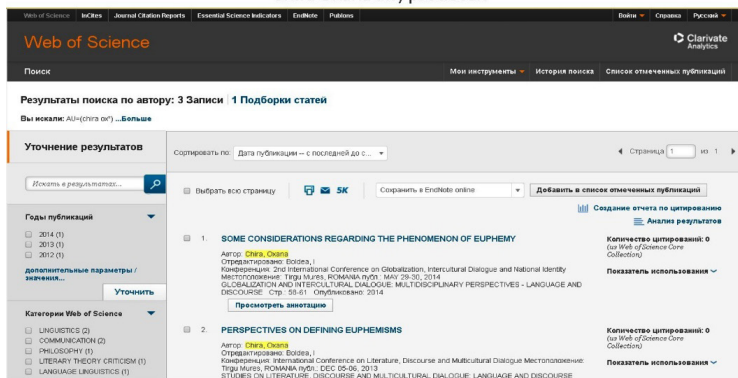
Web of Science | InCites | Journal Citation Reports | Essential Science Indicators | EndNote | Publons

Войти | Справка | Русский

Web of Science

Clarivate Analytics

Поиск

Мои инструменты | История поиска | Список отмеченных публикаций

Результаты поиска по автору: 3 Записи | 1 Подборки статей

Вы искали: AU=(chira ox*) ...Больше

Уточнение результатов

Искать в результатах...

Годы публикаций

2014 (1)
2013 (1)
2012 (1)

дополнительные параметры / значения...

Уточнить

Категории Web of Science

LINGUISTICS (2)
COMMUNICATION (2)
PHILOSOPHY (1)
LITERARY THEORY CRITICISM (1)
LANGUAGE LINGUISTICS (1)

Сортировать по: Дата публикации -- с последней до с...

Страница 1 из 1

Выбрать всю страницу

5K

Сохранить в EndNote online

Добавить в список отмеченных публикаций

Создание отчета по цитированию

Анализ результатов

1. SOME CONSIDERATIONS REGARDING THE PHENOMENON OF EUPHEMY

Автор: Chira, Oxana
Отредактировано: Boldea, I
Конференция: 2nd International Conference on Globalization, Intercultural Dialogue and National Identity Местоположение: Tirgu Mures, ROMANIA публ.: MAY 29-30, 2014
GLOBALIZATION AND INTERCULTURAL DIALOGUE: MULTIDISCIPLINARY PERSPECTIVES - LANGUAGE AND DISCOURSE Стр.: 58-61 Опубликовано: 2014

Просмотреть аннотацию

Количество цитирований: 0
(из Web of Science Core Collection)

Показатель использования

2. PERSPECTIVES ON DEFINING EUPHEMISMS

Автор: Chira, Oxana
Отредактировано: Boldea, I
Конференция: International Conference on Literature, Discourse and Multicultural Dialogue Местоположение: Tirgu Mures, ROMANIA публ.: DEC 05-06, 2013
STUDIES ON LITERATURE, DISCOURSE AND MULTICULTURAL DIALOGUE: LANGUAGE AND DISCOURSE

Количество цитирований: 0
(из Web of Science Core Collection)

Показатель использования